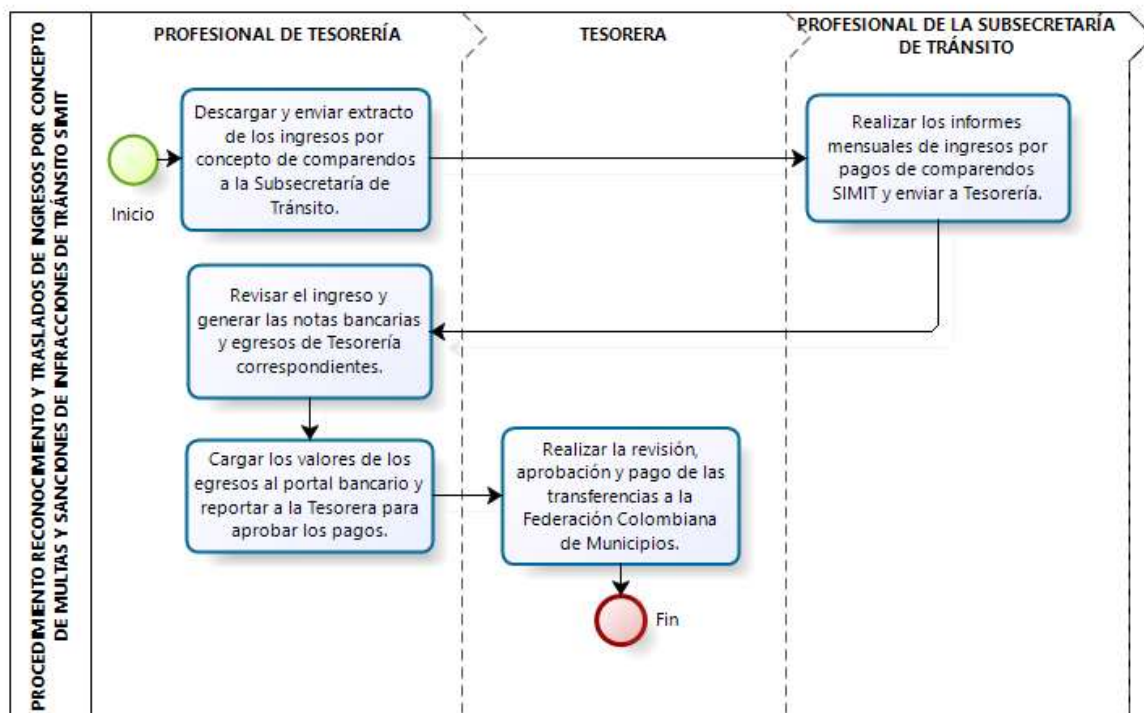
PROCEDIMIENTO RECONOCIMIENTO Y TRASLADOS DE INGRESOS POR CONCEPTO DE MULTAS Y SANCIONES DE INFRACCIONES DE TRÁNSITO SIMIT

PROFESIONAL DE TESORERÍA

TESORERA

PROFESIONAL DE LA SUBSECRETARÍA DE TRÁNSITO

Inicio

Descargar y enviar extracto de los ingresos por concepto de comparendos a la Subsecretaría de Tránsito.

Realizar los informes mensuales de ingresos por pagos de comparendos SIMIT y enviar a Tesorería.

Revisar el ingreso y generar las notas bancarias y egresos de Tesorería correspondientes.

Cargar los valores de los egresos al portal bancario y reportar a la Tesorera para aprobar los pagos.

Realizar la revisión, aprobación y pago de las transferencias a la Federación Colombiana de Municipios.

Fin